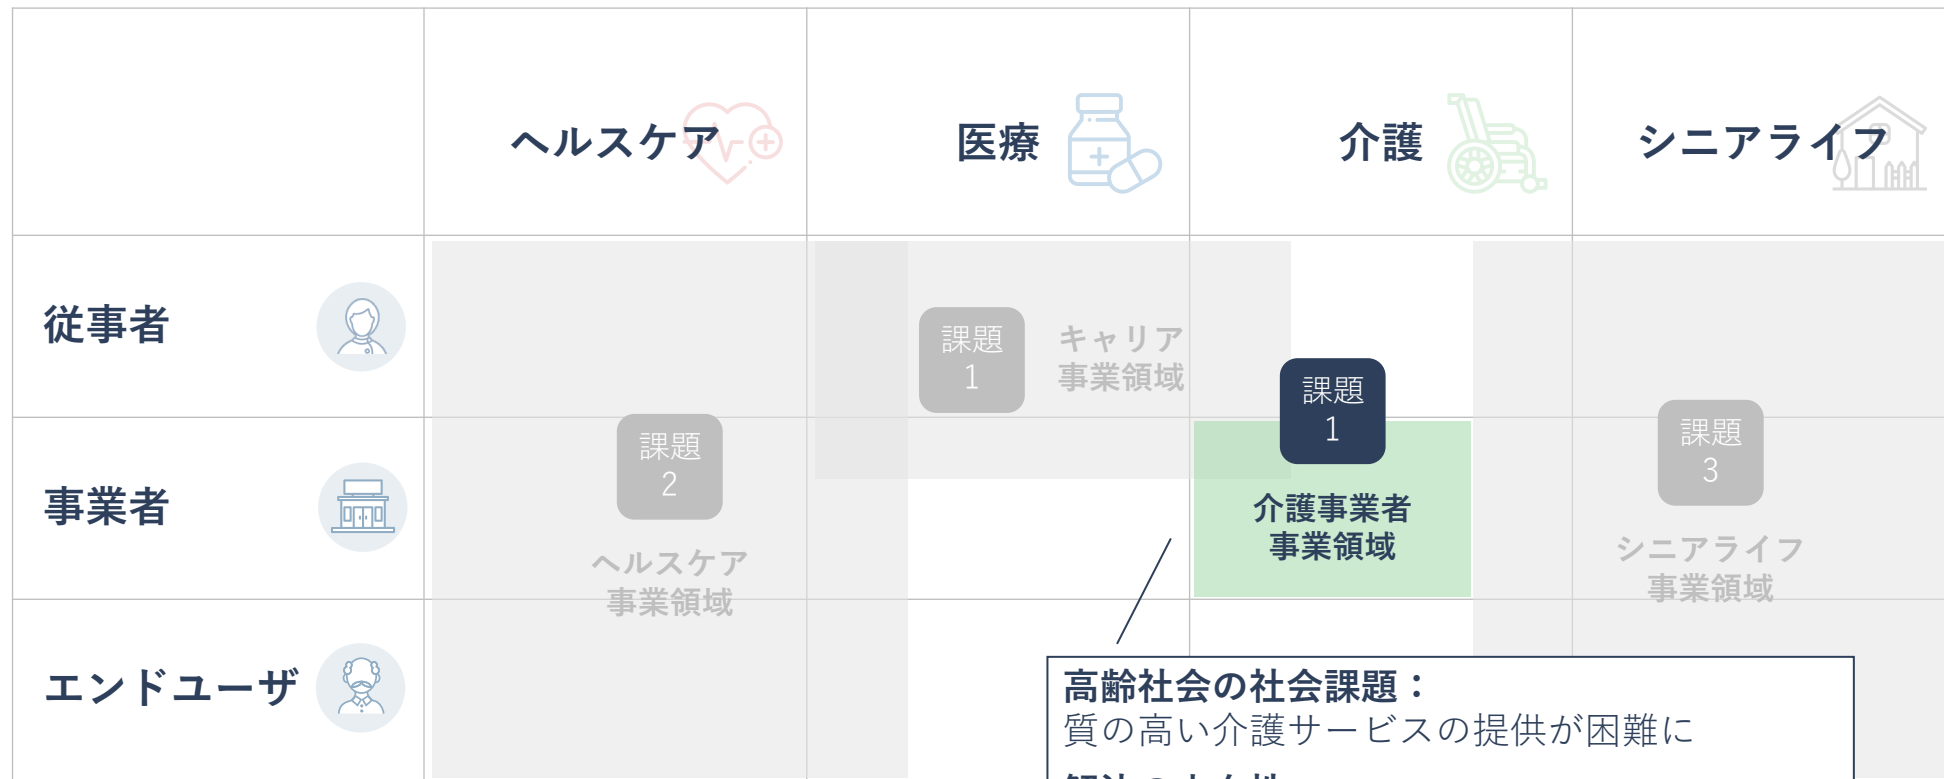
| | ヘルスケア | 医療 | 介護 | シニアライフ |
|---|---|---|---|---|
| 従事者 | | | | |
| 事業者 | | | | |
| エンドユーザ | | | | |

課題 1

キャリア事業領域

課題 1

介護事業者事業領域

課題 2

ヘルスケア事業領域

課題 3

シニアライフ事業領域

高齢社会の社会課題：
質の高い介護サービスの提供が困難に

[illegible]